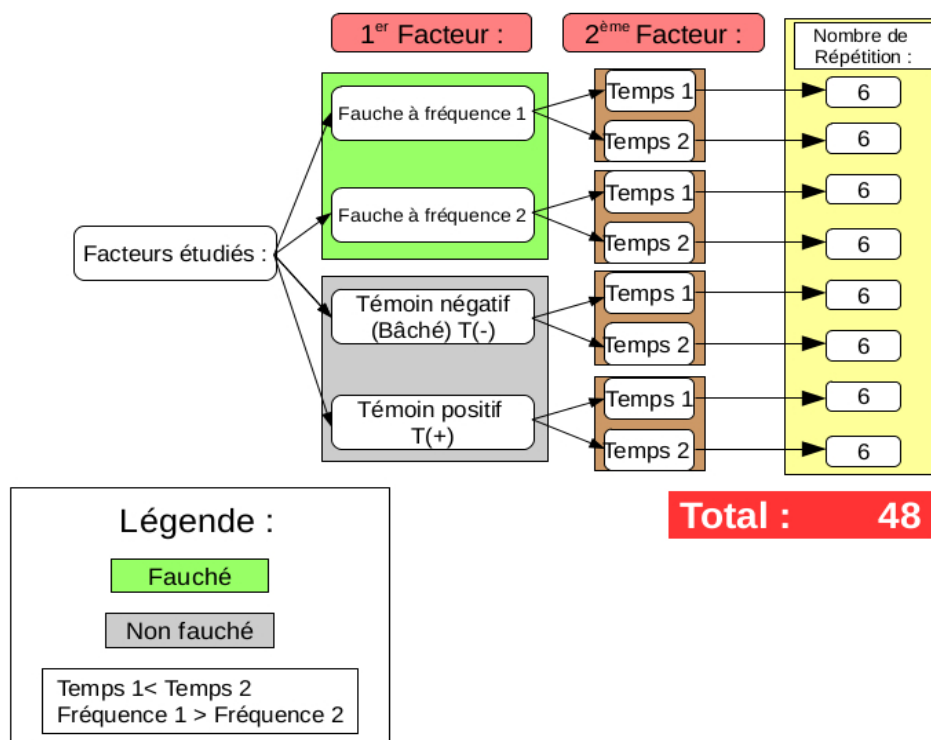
1$^{er}$ Facteur :

2$^{ème}$ Facteur :

Nombre de Répétition :

Facteurs étudiés :

Fauche à fréquence 1

Temps 1

6

Temps 2

6

Fauche à fréquence 2

Temps 1

6

Temps 2

6

Témoin négatif (Bâché) T(-)

Temps 1

6

Temps 2

6

Témoin positif T(+)

Temps 1

6

Temps 2

6

Total : 48

Légende :

Fauché

Non fauché

Temps 1< Temps 2
Fréquence 1 > Fréquence 2